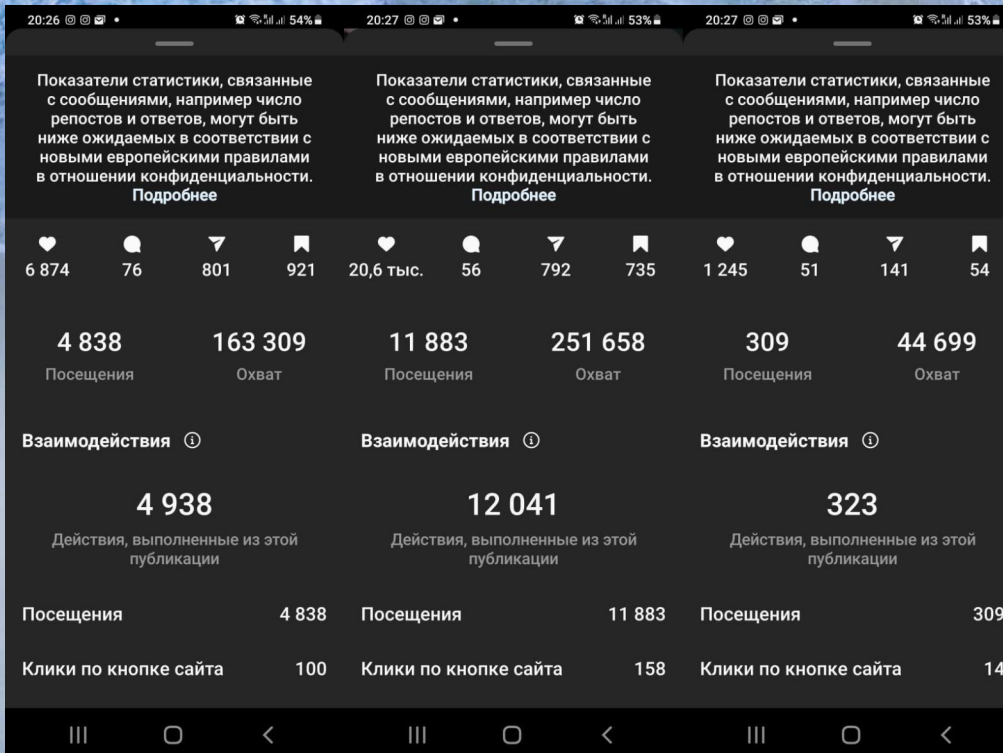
20:26 • 54%

Показатели статистики, связанные с сообщениями, например число репостов и ответов, могут быть ниже ожидаемых в соответствии с новыми европейскими правилами в отношении конфиденциальности. Подробнее

6 874 76 801 921

4 838
Посещения

163 309
Охват

Взаимодействия ⓘ

4 938
Действия, выполненные из этой публикации

Посещения 4 838

Клики по кнопке сайта 100

20:27 • 53%

Показатели статистики, связанные с сообщениями, например число репостов и ответов, могут быть ниже ожидаемых в соответствии с новыми европейскими правилами в отношении конфиденциальности. Подробнее

20,6 тыс. 56 792 735

11 883
Посещения

251 658
Охват

Взаимодействия ⓘ

12 041
Действия, выполненные из этой публикации

Посещения 11 883

Клики по кнопке сайта 158

20:27 • 53%

Показатели статистики, связанные с сообщениями, например число репостов и ответов, могут быть ниже ожидаемых в соответствии с новыми европейскими правилами в отношении конфиденциальности. Подробнее

1 245 51 141 54

309
Посещения

44 699
Охват

Взаимодействия ⓘ

323
Действия, выполненные из этой публикации

Посещения 309

Клики по кнопке сайта 14